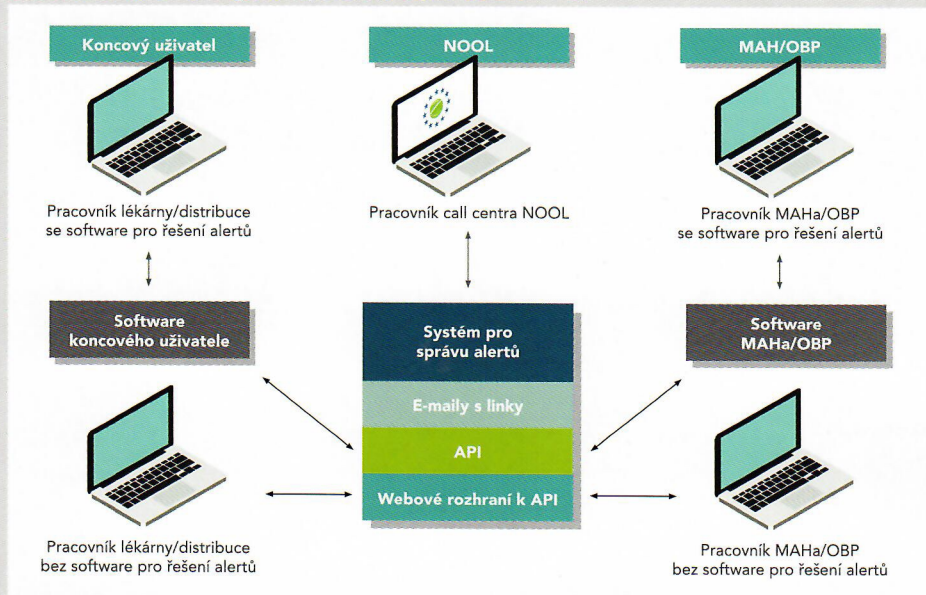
Koncový uživatel

NOOL

MAH/OBP

Pracovník lékárny/distribuce se software pro řešení alertů

Pracovník call centra NOOL

Pracovník MAHa/OBP se software pro řešení alertů

Software koncového uživatele

Systém pro správu alertů

Software MAHa/OBP

E-maily s linky

API

Webové rozhraní k API

Pracovník lékárny/distribuce bez software pro řešení alertů

Pracovník MAHa/OBP bez software pro řešení alertů